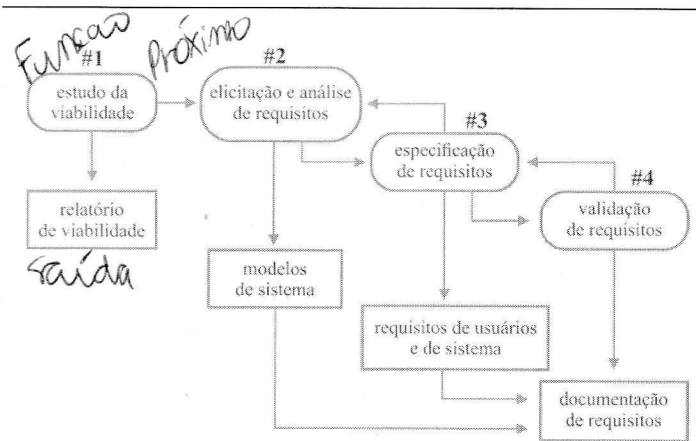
Funcao #1
estudo da viabilidade

Próximo #2
elicitação e análise de requisitos

#3
especificação de requisitos

#4
validação de requisitos

relatório de viabilidade

saída

modelos de sistema

requisitos de usuários e de sistema

documentação de requisitos